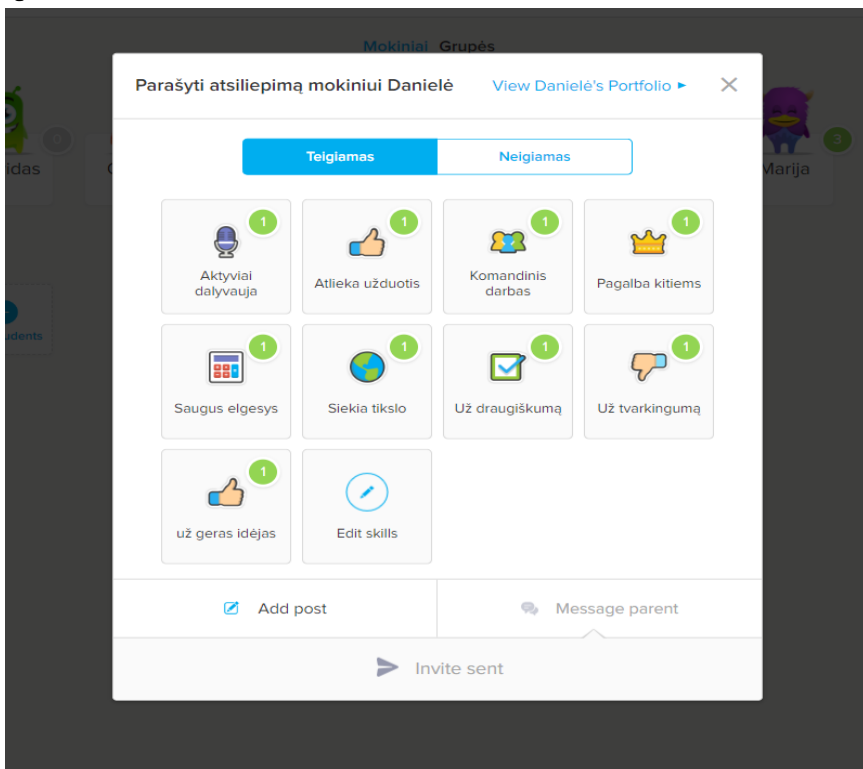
Mokiniai Grupės

idas

Marija

3

udents

Parašyti atsiliepimą mokiniui Danielė

View Danielė's Portfolio ▸

Teigiamas

Neigiamas

1
Aktyviai dalyvauja

1
Atlieka užduotis

1
Komandinis darbas

1
Pagalba kitiems

1
Saugus elgesys

1
Siekia tikslo

1
Už draugiškumą

1
Už tvarkingumą

1
už geras idėjas

Edit skills

Add post

Message parent

Invite sent